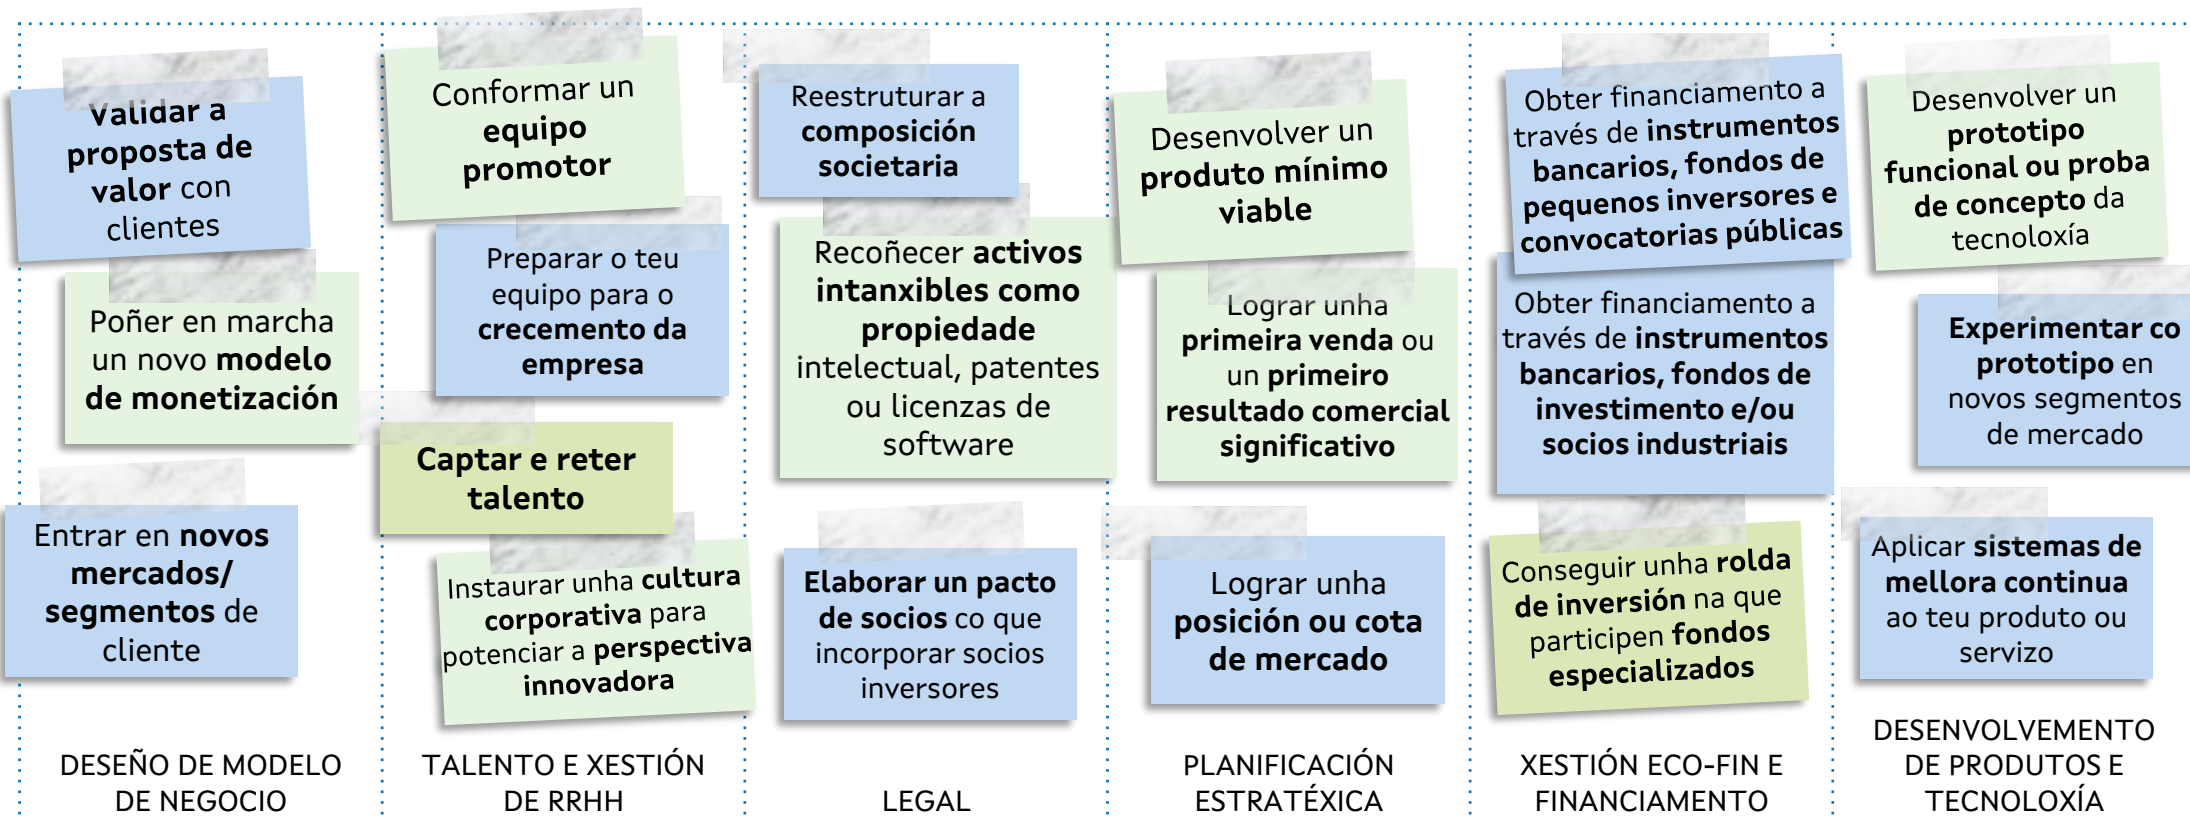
Validar a proposta de valor con clientes

Poñer en marcha un novo modelo de monetización

Entrar en novos mercados/ segmentos de cliente

DESEÑO DE MODELO DE NEGOCIO

Conformar un equipo promotor

Preparar o teu equipo para o crecemento da empresa

Captar e reter talento

Instaurar unha cultura corporativa para potenciar a perspectiva innovadora

TALENTO E XESTIÓN DE RRHH

Reestruturar a composición societaria

Recoñecer activos intanxibles como propiedade intelectual, patentes ou licenzas de software

Elaborar un pacto de socios co que incorporar socios inversores

LEGAL

Desenvolver un produto mínimo viable

Lograr unha primeira venda ou un primeiro resultado comercial significativo

Lograr unha posición ou cota de mercado

PLANIFICACIÓN ESTRATÉXICA

Obter financiamento a través de instrumentos bancarios, fondos de pequenos inversores e convocatorias públicas

Obter financiamento a través de instrumentos bancarios, fondos de investimento e/ou socios industriais

Conseguir unha rolda de inversión na que participen fondos especializados

XESTIÓN ECO-FIN E FINANCIAMENTO

Desenvolver un prototipo funcional ou proba de concepto da tecnoloxía

Experimentar co prototipo en novos segmentos de mercado

Aplicar sistemas de mellora continua ao teu produto ou servizo

DESENVOLVEMENTO DE PRODUTOS E TECNOLOXÍA